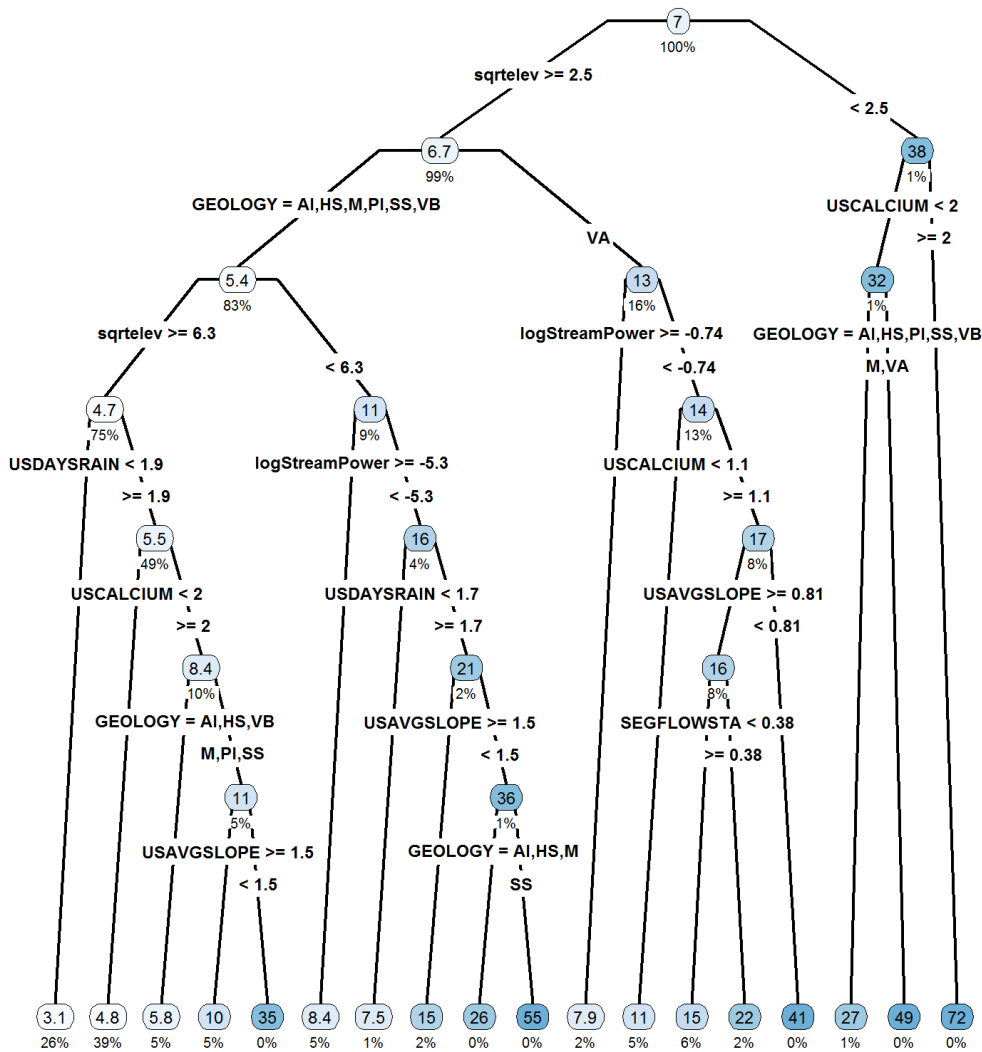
7
100%
sqrtelev >= 2.5
< 2.5
6.7
99%
GEOLOGY = AI,HS,M,PI,SS,VB
VA
38
1%
USCALCIUM < 2
>= 2
5.4
83%
sqrtelev >= 6.3
< 6.3
13
16%
logStreamPower >= -0.74
< -0.74
32
1%
GEOLOGY = AI,HS,PI,SS,VB
M,VA
4.7
75%
USDAYSRAIN < 1.9
>= 1.9
11
9%
logStreamPower >= -5.3
< -5.3
14
13%
USCALCIUM < 1.1
>= 1.1
5.5
49%
USCALCIUM < 2
>= 2
16
4%
USDAYSRAIN < 1.7
>= 1.7
17
8%
USAVGSLOPE >= 0.81
< 0.81
8.4
10%
GEOLOGY = AI,HS,VB
M,PI,SS
21
2%
USAVGSLOPE >= 1.5
< 1.5
16
8%
SEGFLOWSTA < 0.38
>= 0.38
11
5%
USAVGSLOPE >= 1.5
< 1.5
36
1%
GEOLOGY = AI,HS,M
SS
3.1
26%
4.8
39%
5.8
5%
10
5%
35
0%
8.4
5%
7.5
1%
15
2%
26
0%
55
0%
7.9
2%
11
5%
15
6%
22
2%
41
0%
27
1%
49
0%
72
0%